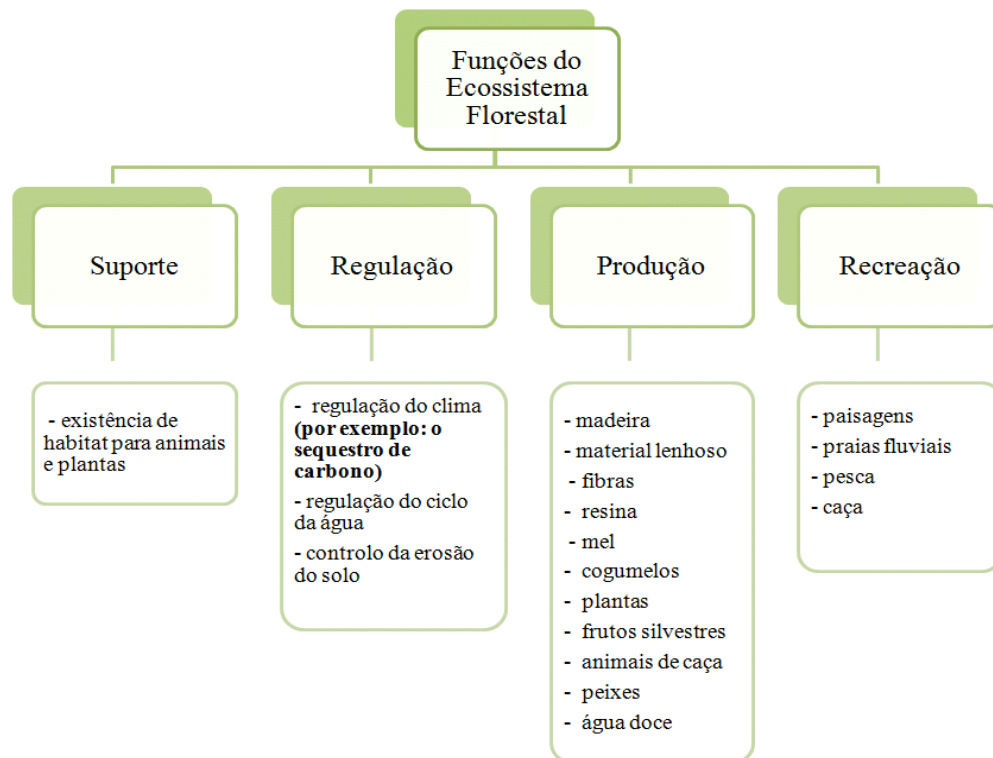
Funções do Ecossistema Florestal

Suporte

- existência de habitat para animais e plantas

Regulação

- regulação do clima **(por exemplo: o sequestro de carbono)**
- regulação do ciclo da água
- controlo da erosão do solo

Produção

- madeira
- material lenhoso
- fibras
- resina
- mel
- cogumelos
- plantas
- frutos silvestres
- animais de caça
- peixes
- água doce

Recreação

- paisagens
- praias fluviais
- pesca
- caça